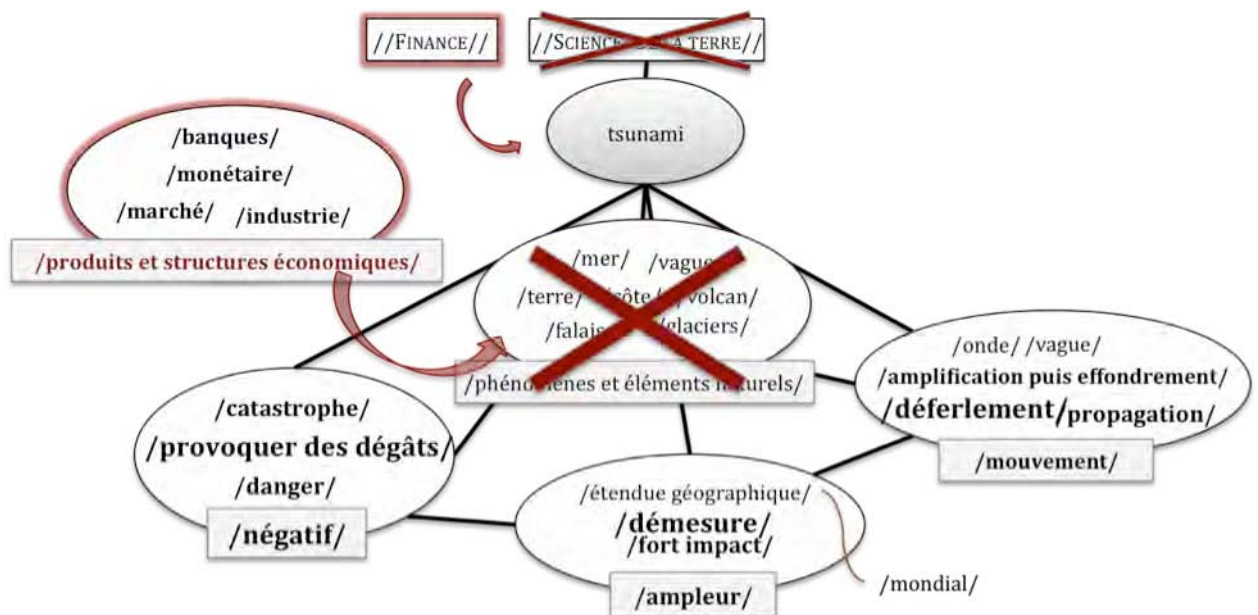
//FINANCE//

//SCIENCE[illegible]A TERRE//

tsunami

/banques/
/monétaire/
/marché/ /industrie/

/produits et structures économiques/

/mer/ /vague/
/terre/ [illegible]côte/ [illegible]volcan/
/falais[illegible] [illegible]glaciers/

/phéno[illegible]nes et éléments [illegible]turels/

/onde/ /vague/
/amplification puis effondrement/
/déferlement/propagation/

/mouvement/

/catastrophe/
/provoquer des dégâts/
/danger/

/négatif/

/étendue géographique/
/démesure/
/fort impact/

/ampleur/

/mondial/